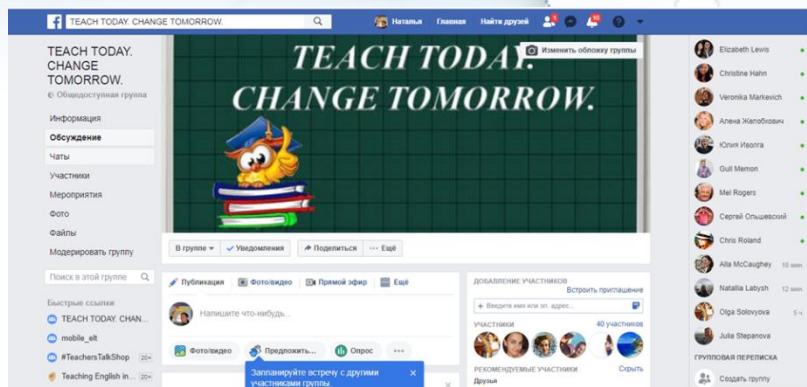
TEACH TODAY. CHANGE TOMORROW.

Наталья Главная Найти друзей

TEACH TODAY. CHANGE TOMORROW.

Общедоступная группа

Информация
Обсуждение
Чаты
Участники
Мероприятия
Фото
Файлы
Модерировать группу

Поиск в этой группе

Быстрые ссылки
TEACH TODAY. CHAN...
mobile_elt
#TeachersTalkShop 20+
Teaching English in... 20+

TEACH TODAY. CHANGE TOMORROW.

Изменить обложку группы

В группе Уведомления Поделиться ··· Ещё

Публикация Фото/видео Прямой эфир Ещё

Напишите что-нибудь...

Фото/видео Предложить... Опрос ···

Запланируйте встречу с другими участниками группы.

ДОБАВЛЕНИЕ УЧАСТНИКОВ
Встроить приглашение
+ Введите имя или эл. адрес...

УЧАСТНИКИ 40 участников

РЕКОМЕНДУЕМЫЕ УЧАСТНИКИ Скрыть
Друзья

Elizabeth Lewis
Christine Hahn
Veronika Markevich
Алена Желобкович
Юлия Изотга
Guli Memon
Mel Rogers
Сергей Ольшевский
Chris Roland
Alla McCaughey 10 мин.
Natalia Labysh 12 мин.
Olga Solovyova 5 ч
Julia Stepanova

ГРУППОВАЯ ПЕРЕПИСКА
Создать группу